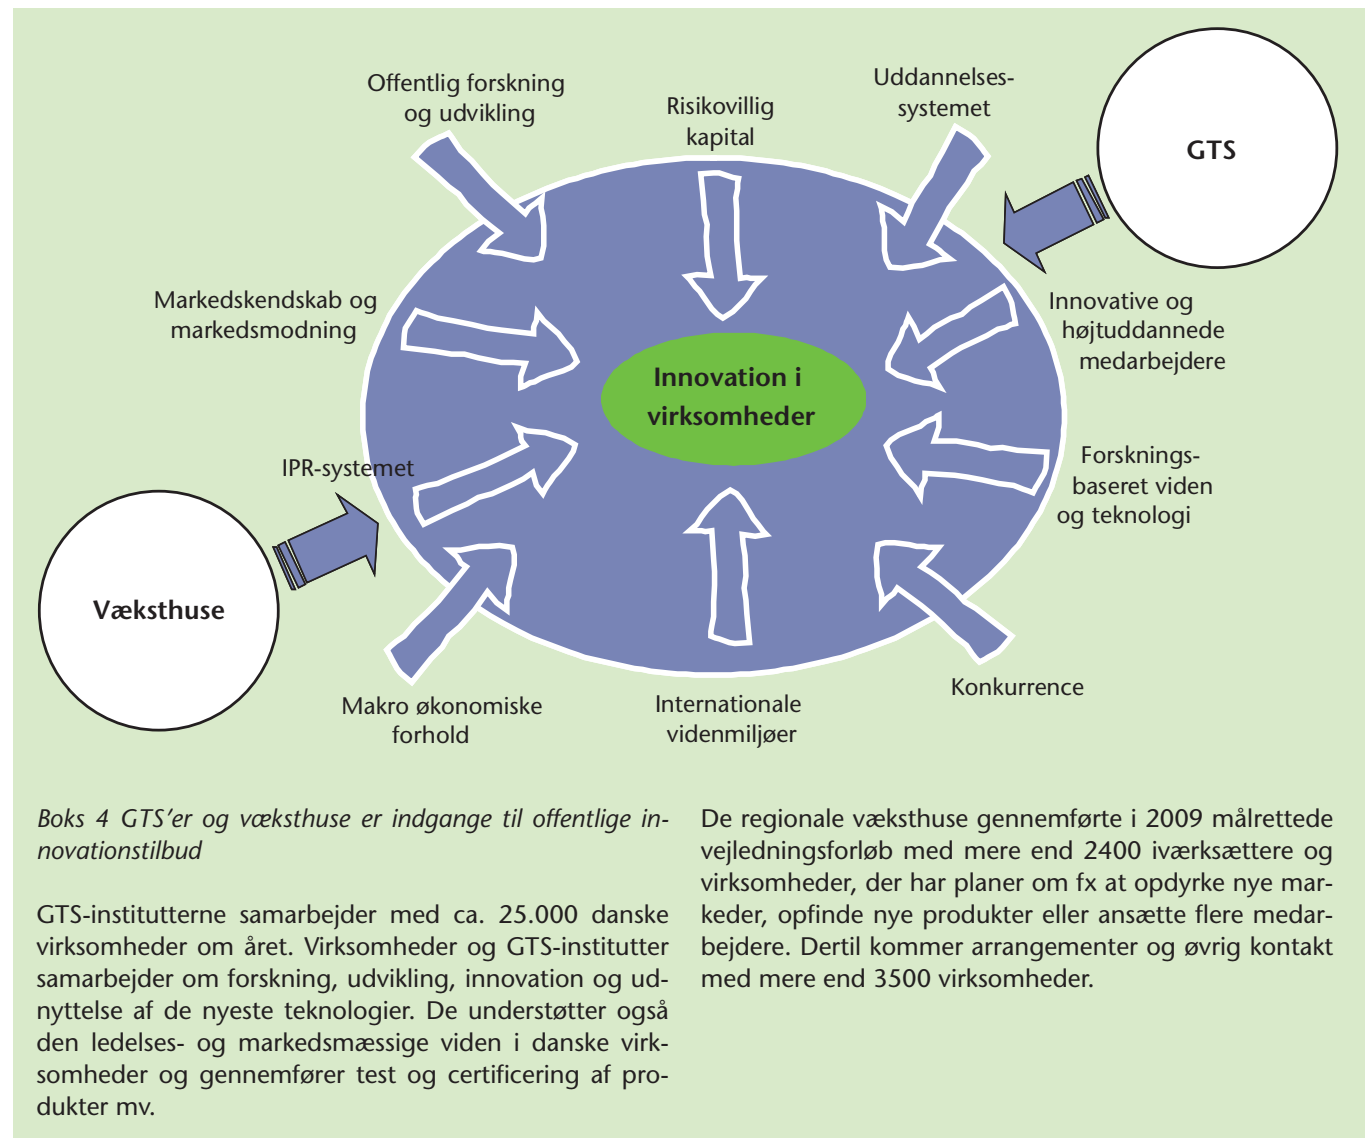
Offentlig forskning og udvikling

Risikovillig kapital

Uddannelsessystemet

GTS

Markedskendskab og markedsmodning

Innovative og højtuddannede medarbejdere

Innovation i virksomheder

IPR-systemet

Forskningsbaseret viden og teknologi

Væksthuse

Konkurrence

Makro økonomiske forhold

Internationale videnmiljøer

*Boks 4 GTS'er og væksthuse er indgange til offentlige innovationstilbud*

GTS-institutterne samarbejder med ca. 25.000 danske virksomheder om året. Virksomheder og GTS-institutter samarbejder om forskning, udvikling, innovation og udnyttelse af de nyeste teknologier. De understøtter også den ledelses- og markedsmæssige viden i danske virksomheder og gennemfører test og certificering af produkter mv.

De regionale væksthuse gennemførte i 2009 målrettede vejledningsforløb med mere end 2400 iværksættere og virksomheder, der har planer om fx at opdyrke nye markeder, opfinde nye produkter eller ansætte flere medarbejdere. Dertil kommer arrangementer og øvrig kontakt med mere end 3500 virksomheder.